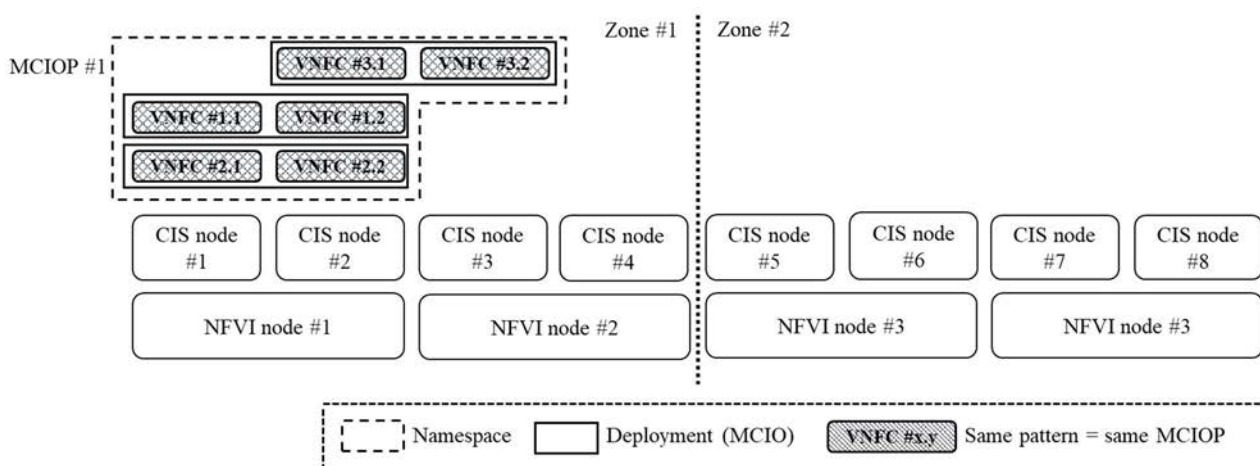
Zone #1

Zone #2

MCIOP #1

VNFC #3.1 VNFC #3.2

VNFC #1.1 VNFC #1.2

VNFC #2.1 VNFC #2.2

CIS node #1

CIS node #2

CIS node #3

CIS node #4

CIS node #5

CIS node #6

CIS node #7

CIS node #8

NFVI node #1

NFVI node #2

NFVI node #3

NFVI node #3

Namespace

Deployment (MCIO)

VNFC #x.y Same pattern = same MCIOP